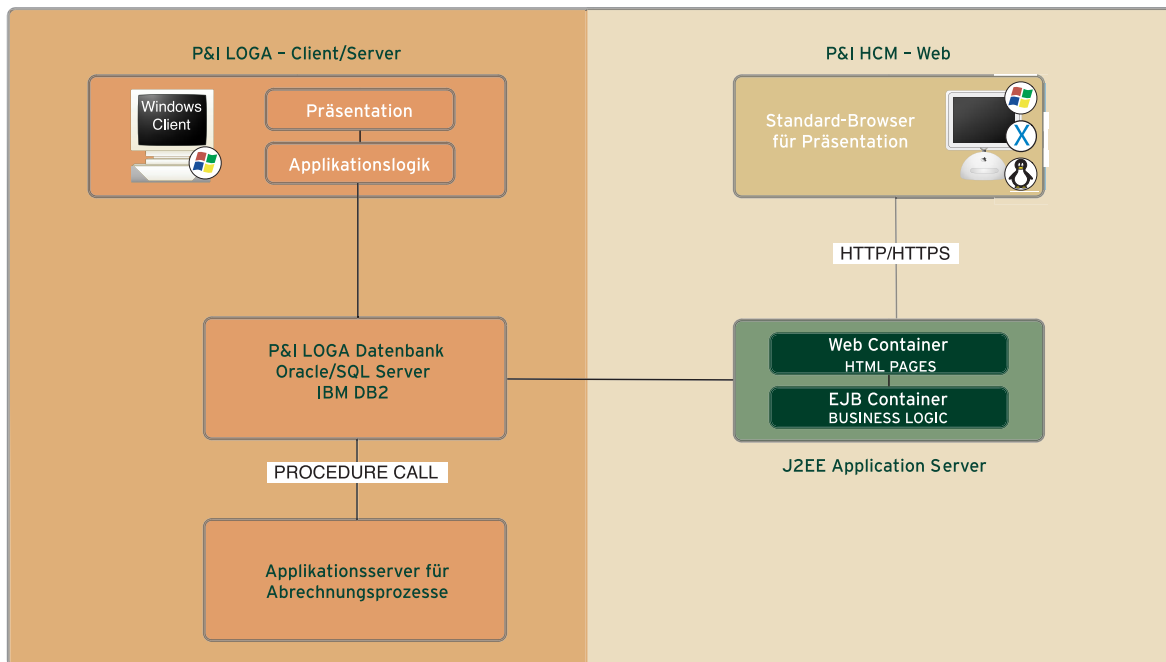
P&I LOGA – Client/Server

Windows Client

Präsentation

Applikationslogik

P&I LOGA Datenbank
Oracle/SQL Server
IBM DB2

PROCEDURE CALL

Applikationsserver für Abrechnungsprozesse

P&I HCM – Web

Standard-Browser für Präsentation

X

HTTP/HTTPS

Web Container
HTML PAGES

EJB Container
BUSINESS LOGIC

J2EE Application Server